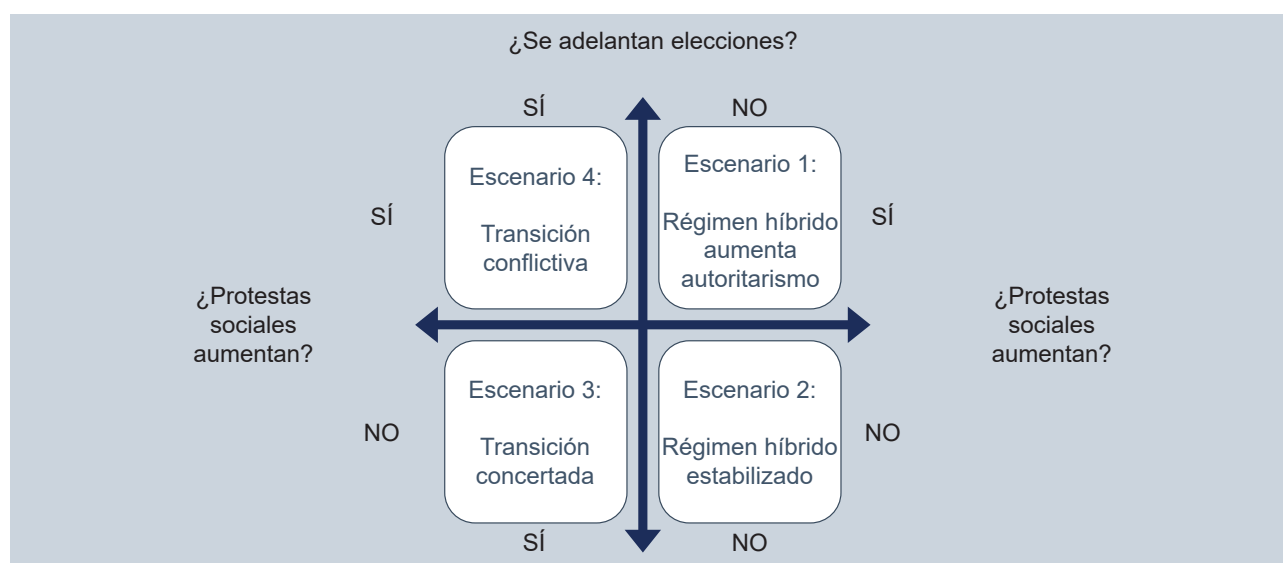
¿Se adelantan elecciones?

SÍ

NO

Escenario 4:

Transición conflictiva

Escenario 1:

Régimen híbrido aumenta autoritarismo

SÍ

SÍ

¿Protestas sociales aumentan?

¿Protestas sociales aumentan?

Escenario 3:

Transición concertada

Escenario 2:

Régimen híbrido estabilizado

NO

NO

SÍ

NO